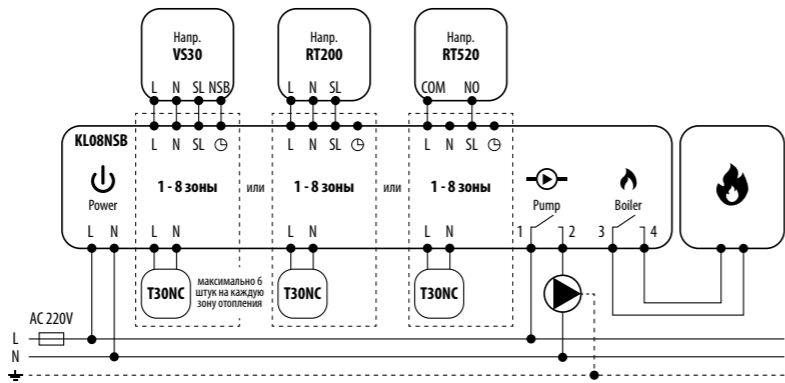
Напр.
VS30
L N SL NSB

Напр.
RT200
L N SL

Напр.
RT520
COM NO

KL08NSB
L N SL ◷
L N SL ◷
L N SL ◷

Power
1 - 8 зоны
или
1 - 8 зоны
или
1 - 8 зоны
Pump
Boiler

L N
L N
L N
L N
1 2 3 4

T30NC
максимально 6 штук на каждую зону отопления
T30NC
T30NC

AC 220V
L
N